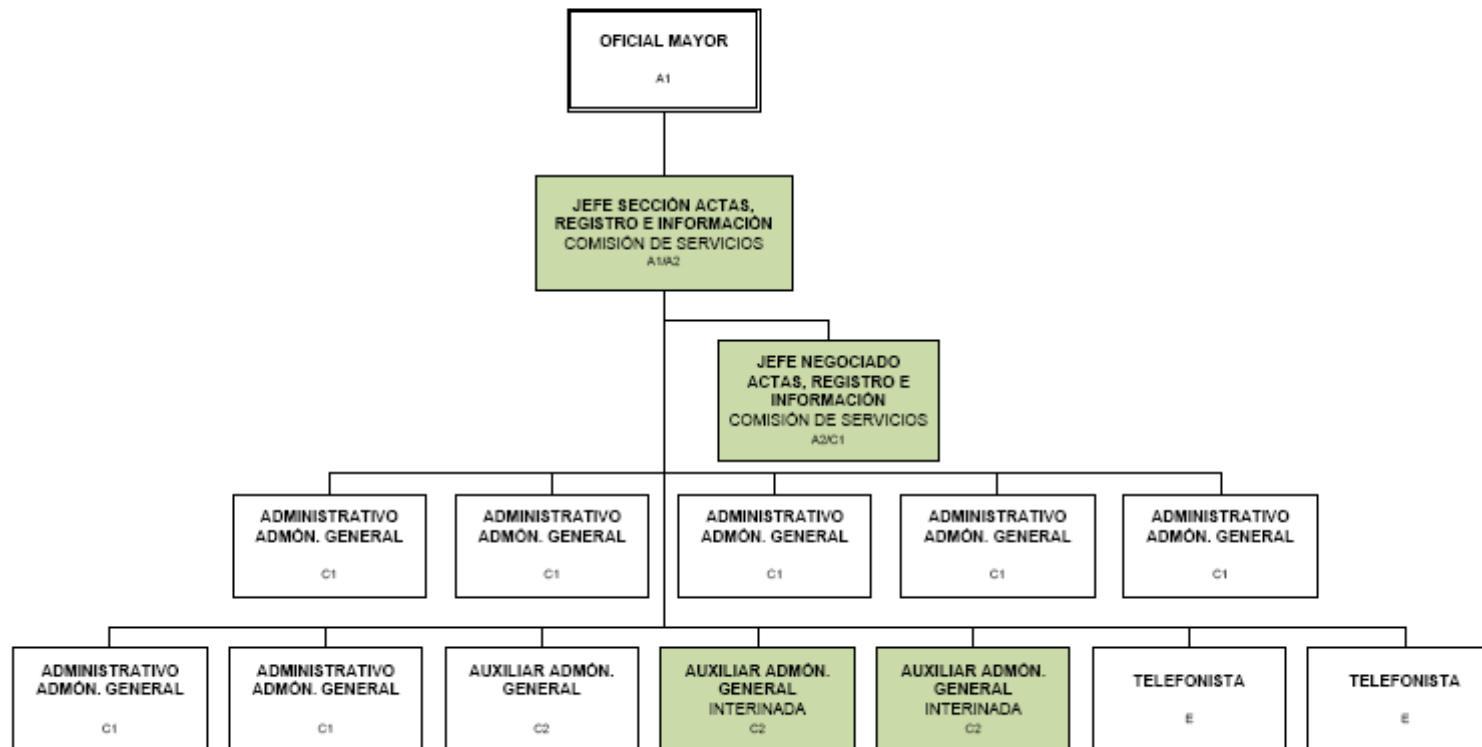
OFICIAL MAYOR
A1

JEFE SECCIÓN ACTAS, REGISTRO E INFORMACIÓN
COMISIÓN DE SERVICIOS
A1/A2

JEFE NEGOCIADO ACTAS, REGISTRO E INFORMACIÓN
COMISIÓN DE SERVICIOS
A2/C1

ADMINISTRATIVO ADMÓN. GENERAL
C1

ADMINISTRATIVO ADMÓN. GENERAL
C1

ADMINISTRATIVO ADMÓN. GENERAL
C1

ADMINISTRATIVO ADMÓN. GENERAL
C1

ADMINISTRATIVO ADMÓN. GENERAL
C1

ADMINISTRATIVO ADMÓN. GENERAL
C1

ADMINISTRATIVO ADMÓN. GENERAL
C1

AUXILIAR ADMÓN. GENERAL
C2

AUXILIAR ADMÓN. GENERAL
INTERINADA
C2

AUXILIAR ADMÓN. GENERAL
INTERINADA
C2

TELEFONISTA
E

TELEFONISTA
E